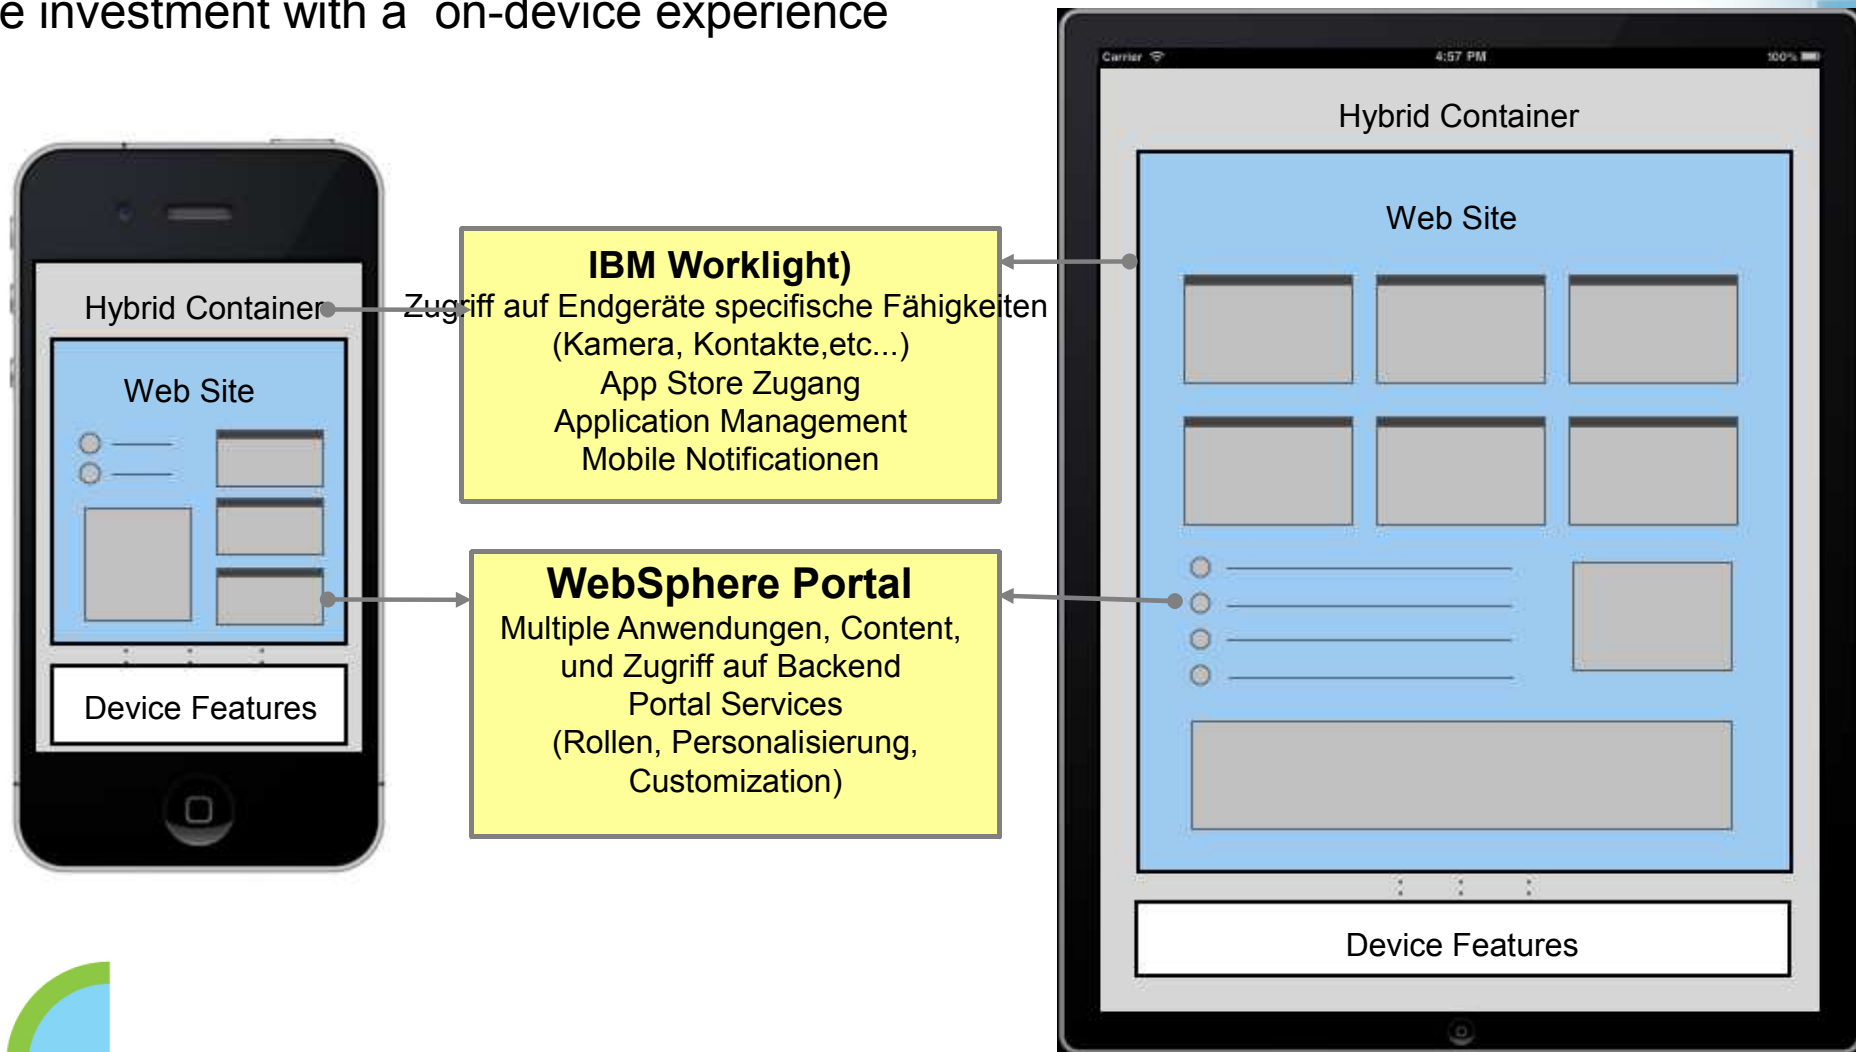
e investment with a on-device experience

Hybrid Container

Web Site

Device Features

IBM Worklight)
Zugriff auf Endgeräte specifische Fähigkeiten
(Kamera, Kontakte,etc...)
App Store Zugang
Application Management
Mobile Notificationen

WebSphere Portal
Multiple Anwendungen, Content, und Zugriff auf Backend
Portal Services
(Rollen, Personalisierung, Customization)

Carrier 4:57 PM 100%

Hybrid Container

Web Site

Device Features